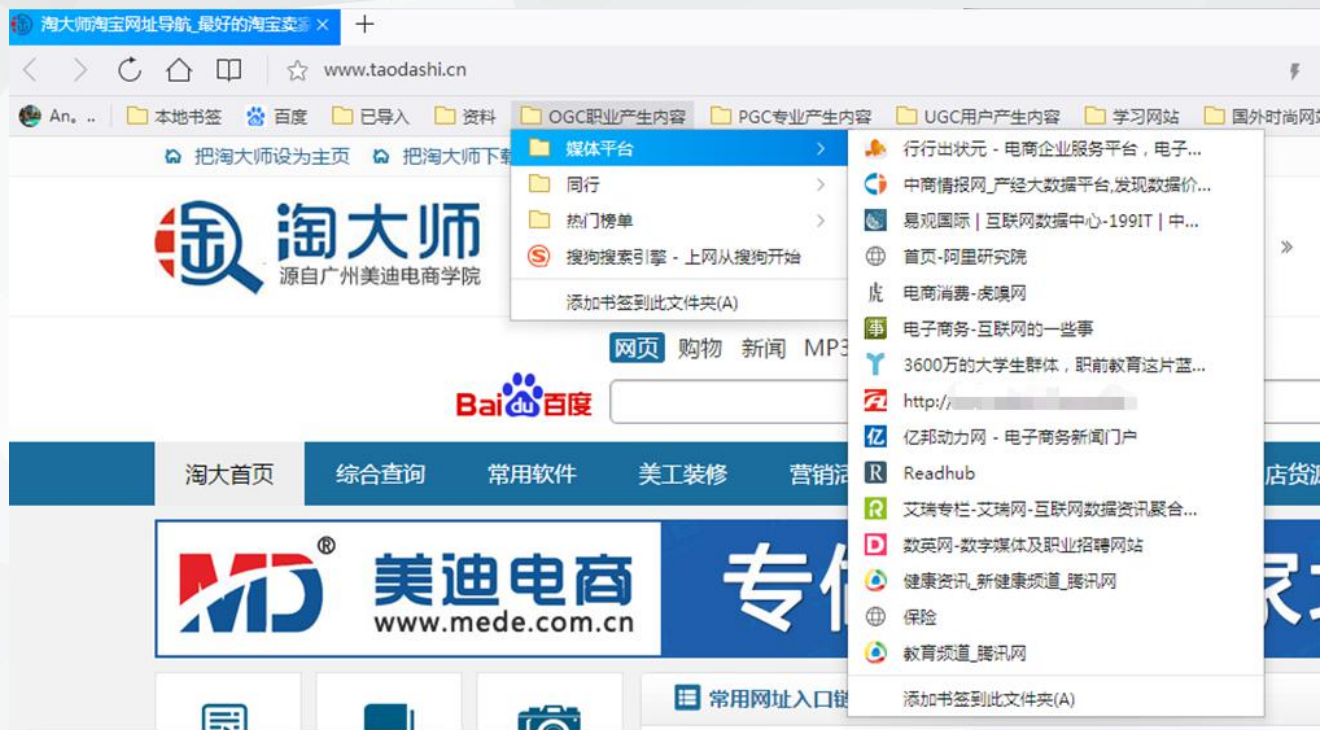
淘大师淘宝网址导航_最好的淘宝卖
+
www.taodashi.cn
An。.. 本地书签 百度 已导入 资料 OGC职业产生内容 PGC专业产生内容 UGC用户产生内容 学习网站 国外时尚网
把淘大师设为主页 把淘大师下载
媒体平台
同行
热门榜单
搜狗搜索引擎 - 上网从搜狗开始
添加书签到此文件夹(A)
行行出状元 - 电商企业服务平台，电子...
中商情报网_产经大数据平台,发现数据价...
易观国际 | 互联网数据中心-199IT | 中...
首页-阿里研究院
电商消费-虎嗅网
电子商务-互联网的一些事
3600万的大学生群体，职前教育这片蓝...
http:/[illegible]
亿邦动力网 - 电子商务新闻门户
Readhub
艾瑞专栏-艾瑞网-互联网数据资讯聚合...
数英网-数字媒体及职业招聘网站
健康资讯_新健康频道_腾讯网
保险
教育频道_腾讯网
添加书签到此文件夹(A)
淘大师
源自广州美迪电商学院
网页 购物 新闻 MP3
Bai du 百度
淘大首页 综合查询 常用软件 美工装修 营销活 店货源
MD® 美迪电商 www.mede.com.cn
专
常用网址入口